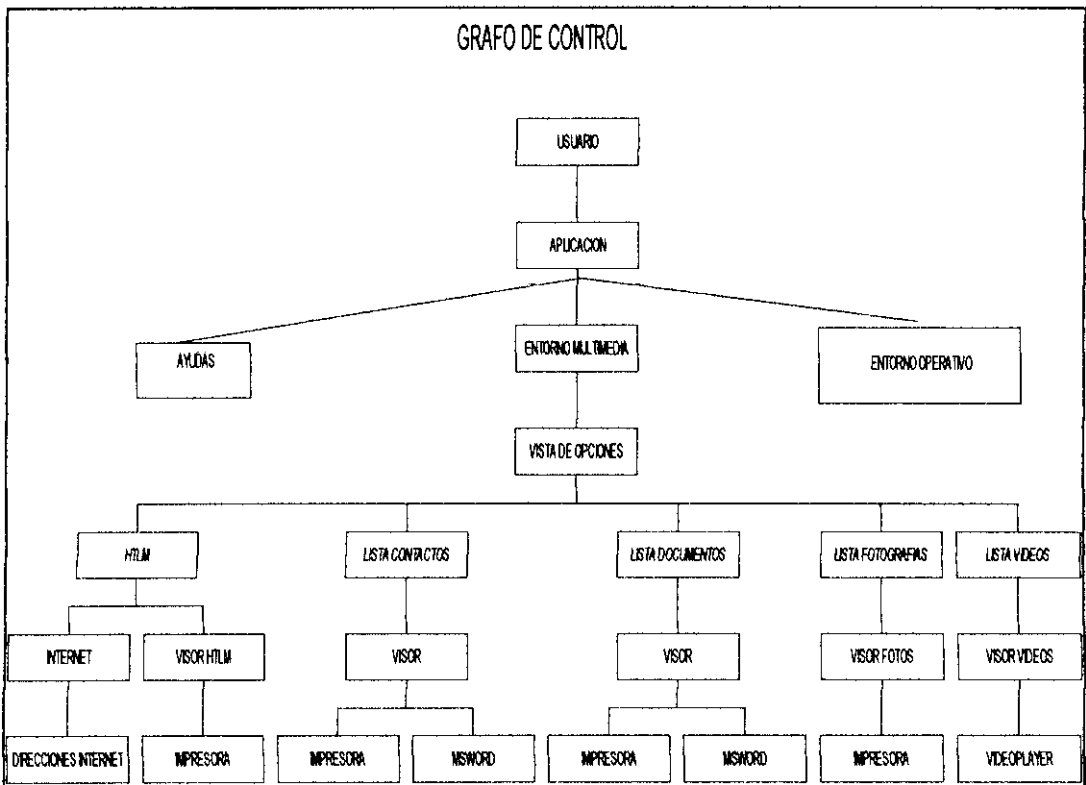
GRAFO DE CONTROL

USUARIO

APLICACION

AYUDAS

ENTORNO MULTIMEDIA

ENTORNO OPERATIVO

VISTA DE OPCIONES

HTLM

LISTA CONTACTOS

LISTA DOCUMENTOS

LISTA FOTOGRAFIAS

LISTA VIDEOS

INTERNET

VISOR HTLM

VISOR

VISOR

VISOR FOTOS

VISOR VIDEOS

DIRECCIONES INTERNET

IMPRESORA

IMPRESORA

MSWORD

IMPRESORA

MSWORD

IMPRESORA

VIDEOPLAYER